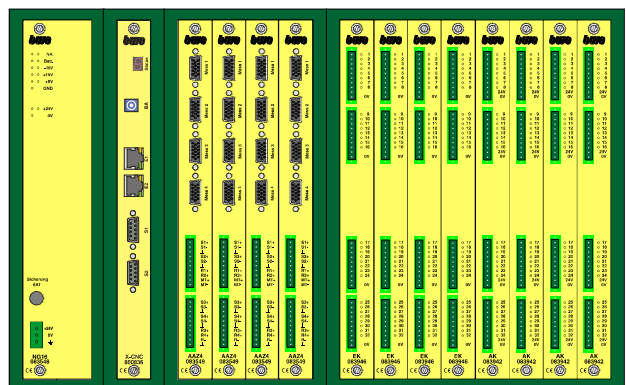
bere

bere

bere

bere

bere

bere

bere

bere

bere

bere

bere

bere

bere

bere

%A
ÜWL
+5V
+15V
-15V
+8V
GND

+24V
0V

Sicherung
6AT

+24V
0V

NG16
083648

Status

BA

S1

S2

X-CNC
083636

Mess 1
Mess 2
Mess 3
Mess 4

S1+
S1-
S2+
S2-
RI+
RI-
MT+
MT-

S3+
S3-
S4+
S4-
RI+
RI-
MT+

AAZ4
083549

AAZ4
083549

AAZ4
083549

AAZ4
083549

1
2
3
4
5
6
7
8
0V

9
10
11
12
13
14
15
16
0V

17
18
19
20
21
22
23
24
0V

25
26
27
28
29
30
31
32
0V

EK
083946

EK
083946

EK
083946

EK
083946

AK
083942

AK
083942

AK
083942

AK
083942

24V
0V